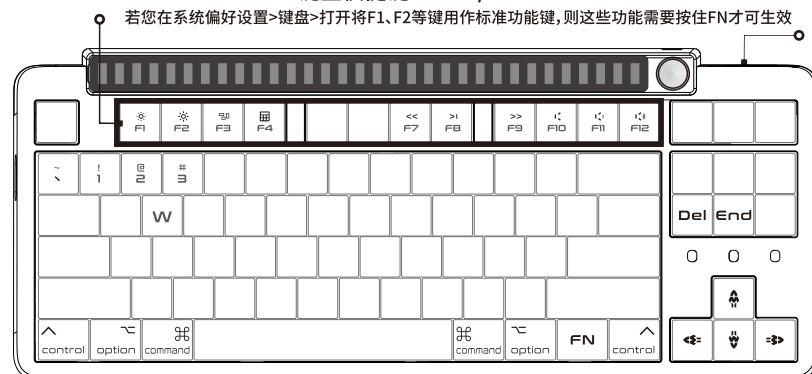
若您在系统偏好设置>键盘>打开将F1、F2等键用作标准功能键，则这些功能需要按住FN才可生效

F1 F2 F3 F4 << F7 >I F8 >> F9 F10 F11 F12

~ ` ! 1 @ 2 # 3

W

Del End

control option command command option FN control